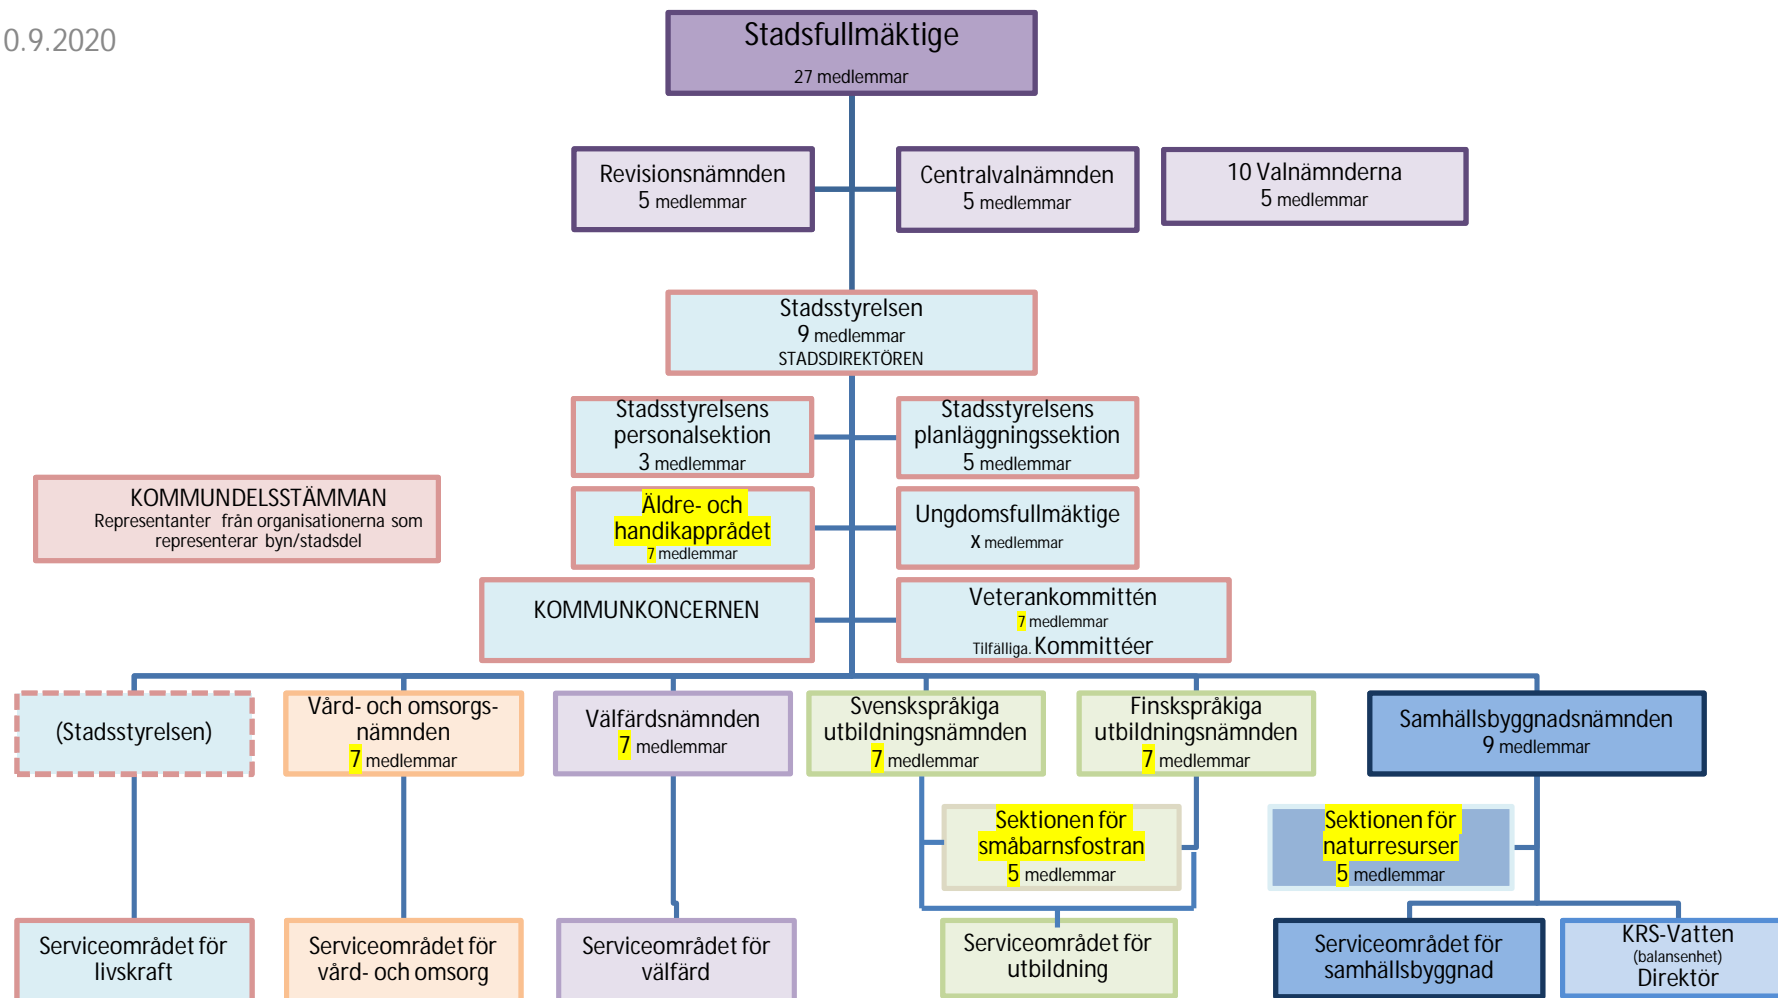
0.9.2020

Stadsfullmäktige
27 medlemmar

Revisionsnämnden
5 medlemmar

Centralvalnämnden
5 medlemmar

10 Valnämnderna
5 medlemmar

Stadsstyrelsen
9 medlemmar
STADSDIREKTÖREN

Stadsstyrelsens personalsektion
3 medlemmar

Stadsstyrelsens planläggningssektion
5 medlemmar

KOMMUNDELSSTÄMMAN
Representanter från organisationerna som representerar byn/stadsdel

Äldre- och handikapprådet
7 medlemmar

Ungdomsfullmäktige
X medlemmar

KOMMUNKONCERNEN

Veterankommittén
7 medlemmar
Tilfälliga. Kommittéer

(Stadsstyrelsen)

Vård- och omsorgsnämnden
7 medlemmar

Välfärdsnämnden
7 medlemmar

Svenskspråkiga utbildningsnämnden
7 medlemmar

Finskspråkiga utbildningsnämnden
7 medlemmar

Samhällsbyggnadsnämnden
9 medlemmar

Sektionen för småbarnsfostran
5 medlemmar

Sektionen för naturresurser
5 medlemmar

Serviceområdet för livskraft

Serviceområdet för vård- och omsorg

Serviceområdet för välfärd

Serviceområdet för utbildning

Serviceområdet för samhällsbyggnad

KRS-Vatten
(balansenhet)
Direktör